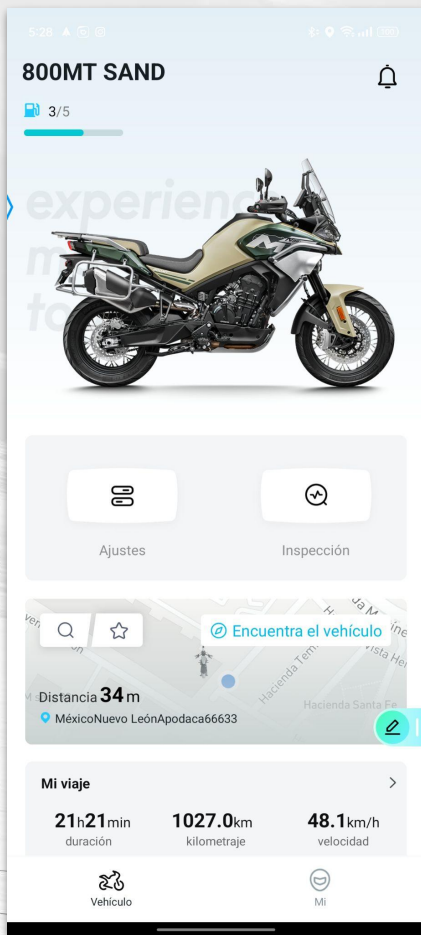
5:28

800MT SAND

3/5

experienc
m
to

Ajustes

Inspección

Encuentra el vehículo

Hacienda Santa Fe

Distancia 34 m

MéxicoNuevo LeónApodaca66633

Mi viaje

21h21min
duración

1027.0km
kilometraje

48.1km/h
velocidad

Vehículo

Mi